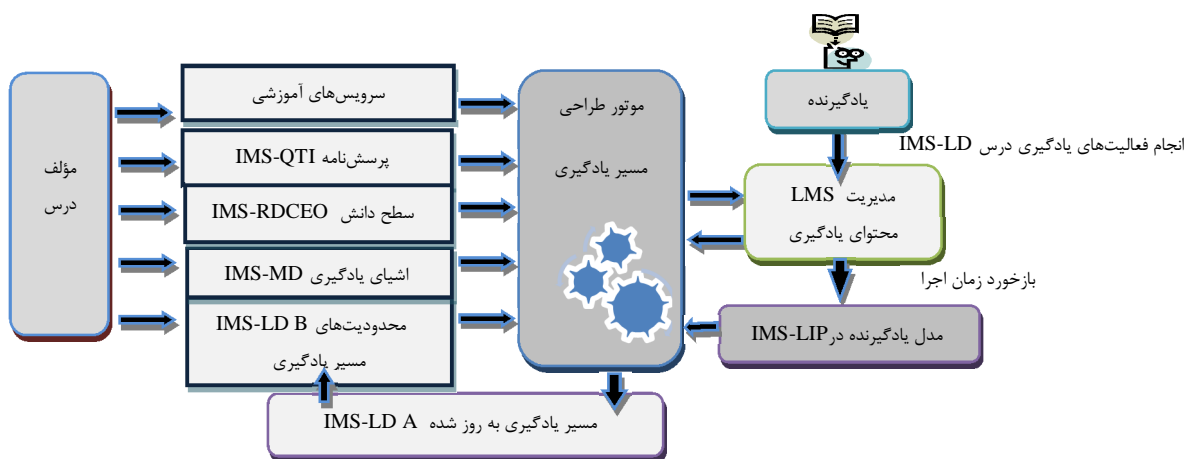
مؤلف درس

سرویس‌های آموزشی

پرسش‌نامه IMS-QTI

سطح دانش IMS-RDCEO

اشیای یادگیری IMS-MD

محدودیت‌های IMS-LD B مسیر یادگیری

موتور طراحی مسیر یادگیری

یادگیرنده

انجام فعالیت‌های یادگیری درس IMS-LD

مدیریت LMS محتوای یادگیری

بازخورد زمان اجرا

مدل یادگیرنده درIMS-LIP

مسیر یادگیری به روز شده IMS-LD A